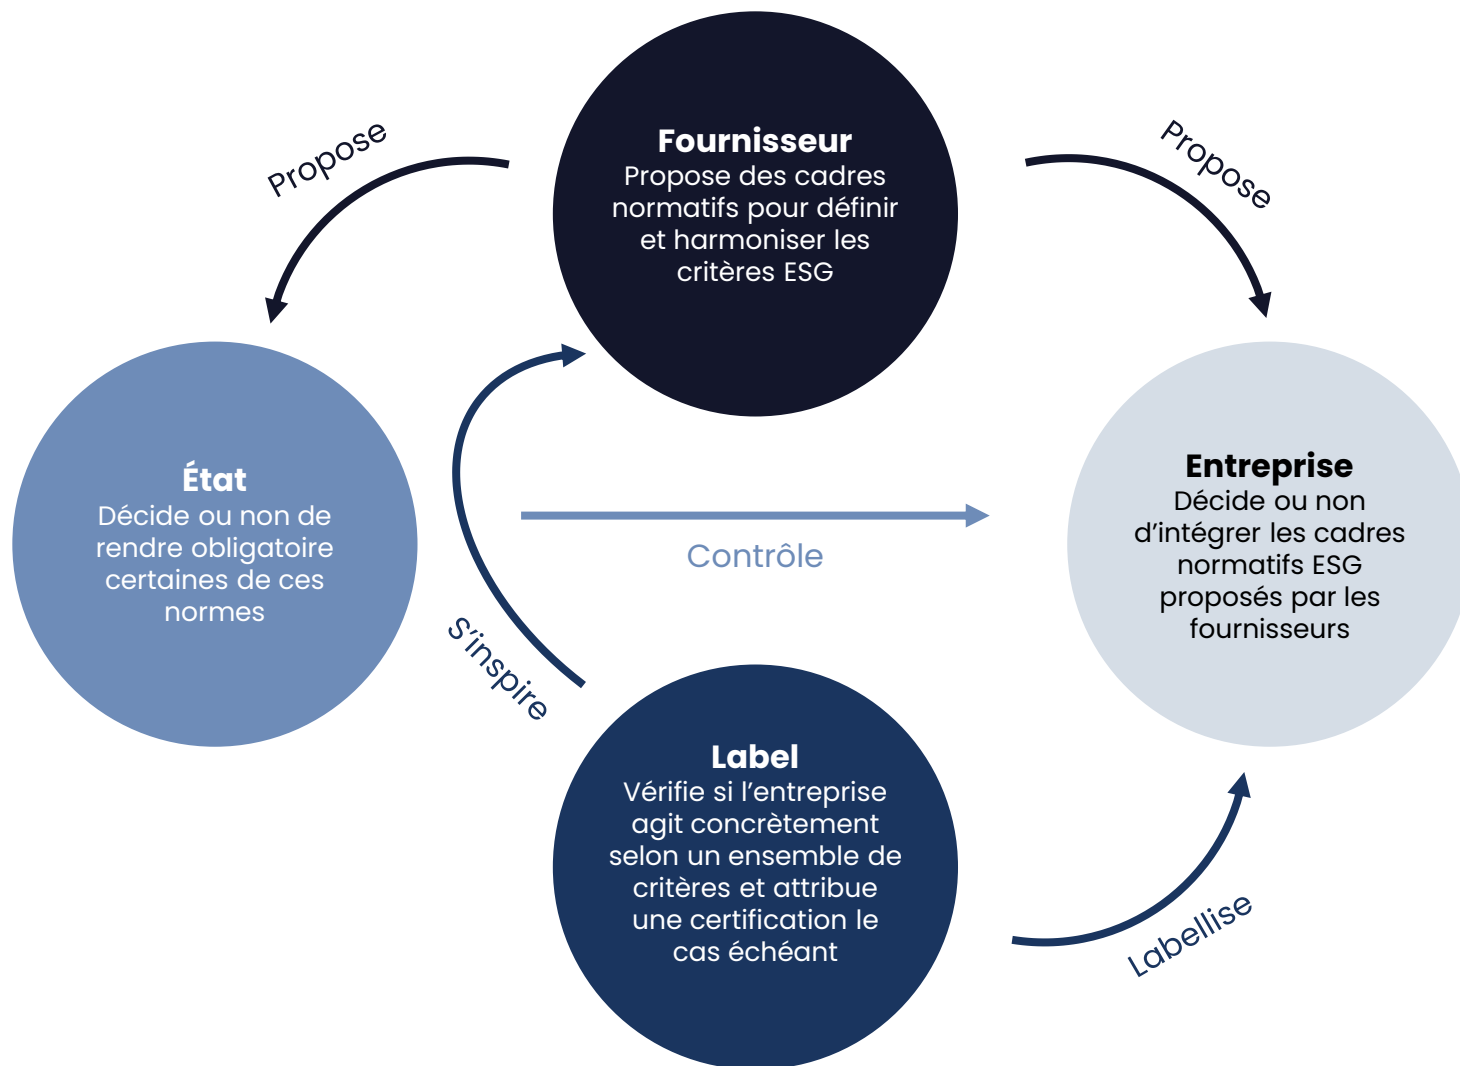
Propose

Fournisseur
Propose des cadres normatifs pour définir et harmoniser les critères ESG

Propose

État
Décide ou non de rendre obligatoire certaines de ces normes

Contrôle

Entreprise
Décide ou non d'intégrer les cadres normatifs ESG proposés par les fournisseurs

S'inspire

Label
Vérifie si l'entreprise agit concrètement selon un ensemble de critères et attribue une certification le cas échéant

Labellise